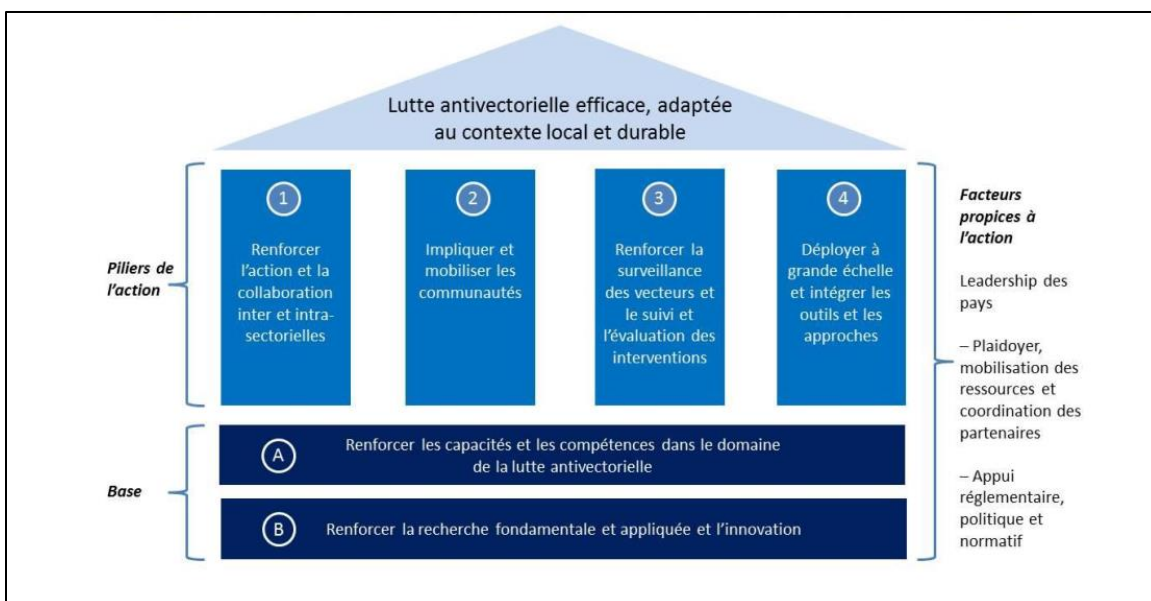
Lutte antivectorielle efficace, adaptée au contexte local et durable

Piliers de l'action

1
Renforcer l'action et la collaboration inter et intra-sectorielles

2
Impliquer et mobiliser les communautés

3
Renforcer la surveillance des vecteurs et le suivi et l'évaluation des interventions

4
Déployer à grande échelle et intégrer les outils et les approches

Base

A
Renforcer les capacités et les compétences dans le domaine de la lutte antivectorielle

B
Renforcer la recherche fondamentale et appliquée et l'innovation

Facteurs propices à l'action

Leadership des pays

– Plaidoyer, mobilisation des ressources et coordination des partenaires

– Appui réglementaire, politique et normatif